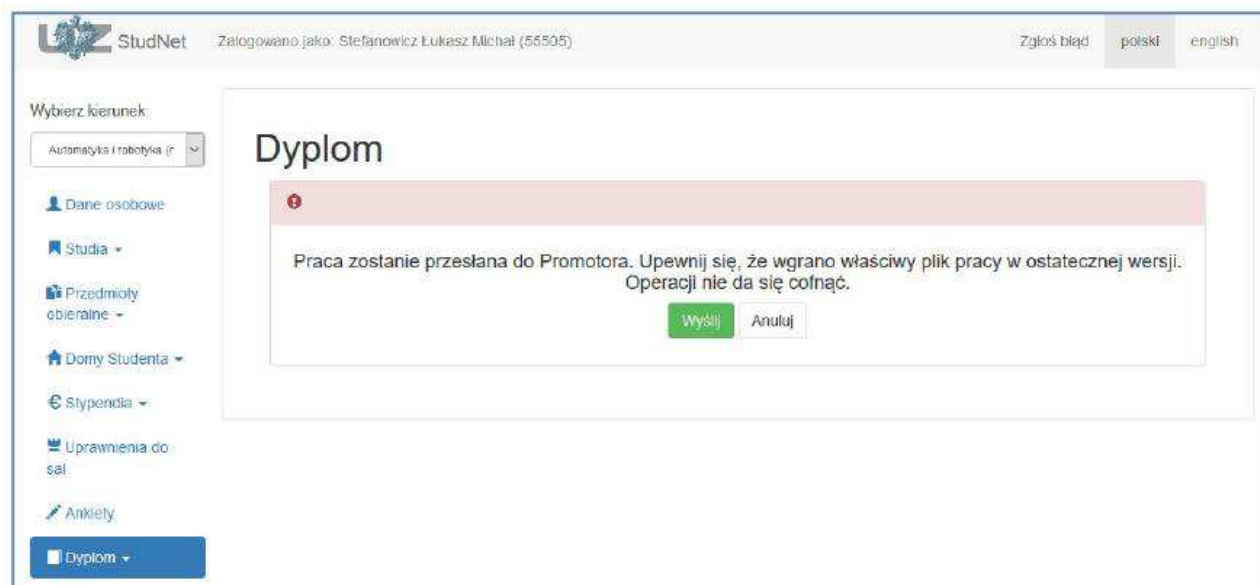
StudNet Zalogowano jako: Stefanowicz Łukasz Michał (55505) Zgłoś błąd polski english

Wybierz kierunek
Automatyka i robotyka (r

Dane osobowe
Studia ▾
Przedmioty obieralne ▾
Domy Studenta ▾
€ Stypendia ▾
Uprawnienia do sal
Ankiety
Dyplom ▾

Dyplom

Praca zostanie przesłana do Promotora. Upewnij się, że wgrano właściwy plik pracy w ostatecznej wersji. Operacji nie da się cofnąć.

Wyślij Anuluj